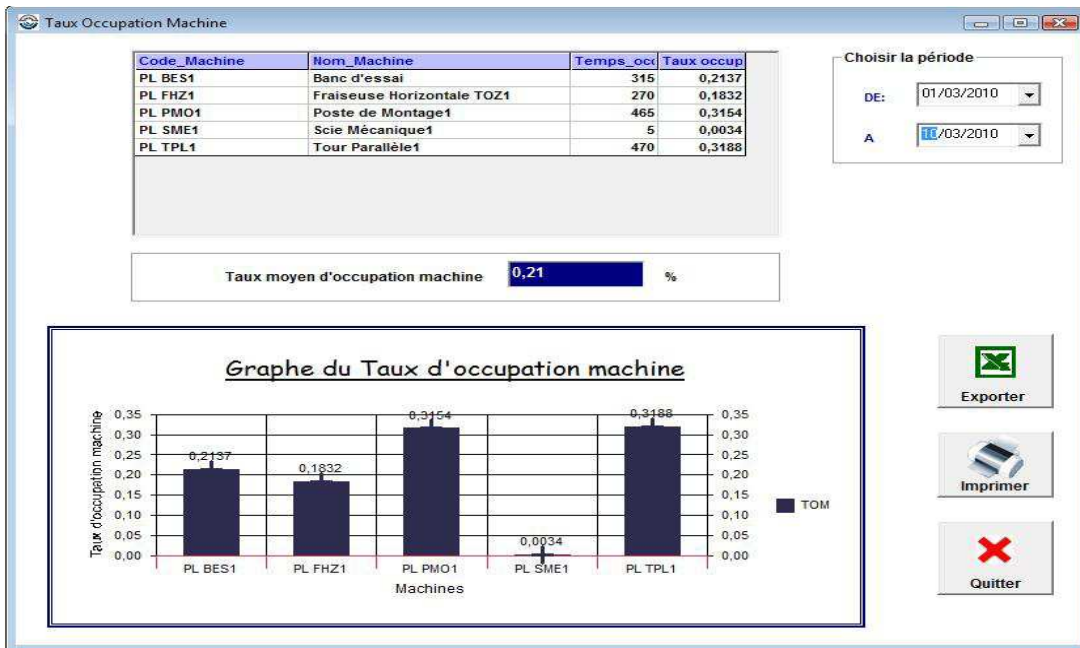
Taux Occupation Machine

| Code_Machine | Nom_Machine | Temps_occ | Taux occup |
|---|---|---|---|
| PL BES1 | Banc d'essai | 315 | 0,2137 |
| PL FHZ1 | Fraiseuse Horizontale TOZ1 | 270 | 0,1832 |
| PL PMO1 | Poste de Montage1 | 465 | 0,3154 |
| PL SME1 | Scie Mécanique1 | 5 | 0,0034 |
| PL TPL1 | Tour Parallèle1 | 470 | 0,3188 |

Choisir la période

DE: 01/03/2010

A 10/03/2010

Taux moyen d'occupation machine 0,21 %

Graphe du Taux d'occupation machine

Taux d'occupation machine

0,35 0,30 0,25 0,20 0,15 0,10 0,05 0,00

0,2137 0,1832 0,3154 0,0034 0,3188

PL BES1 PL FHZ1 PL PMO1 PL SME1 PL TPL1

Machines

TOM

Exporter

Imprimer

Quitter